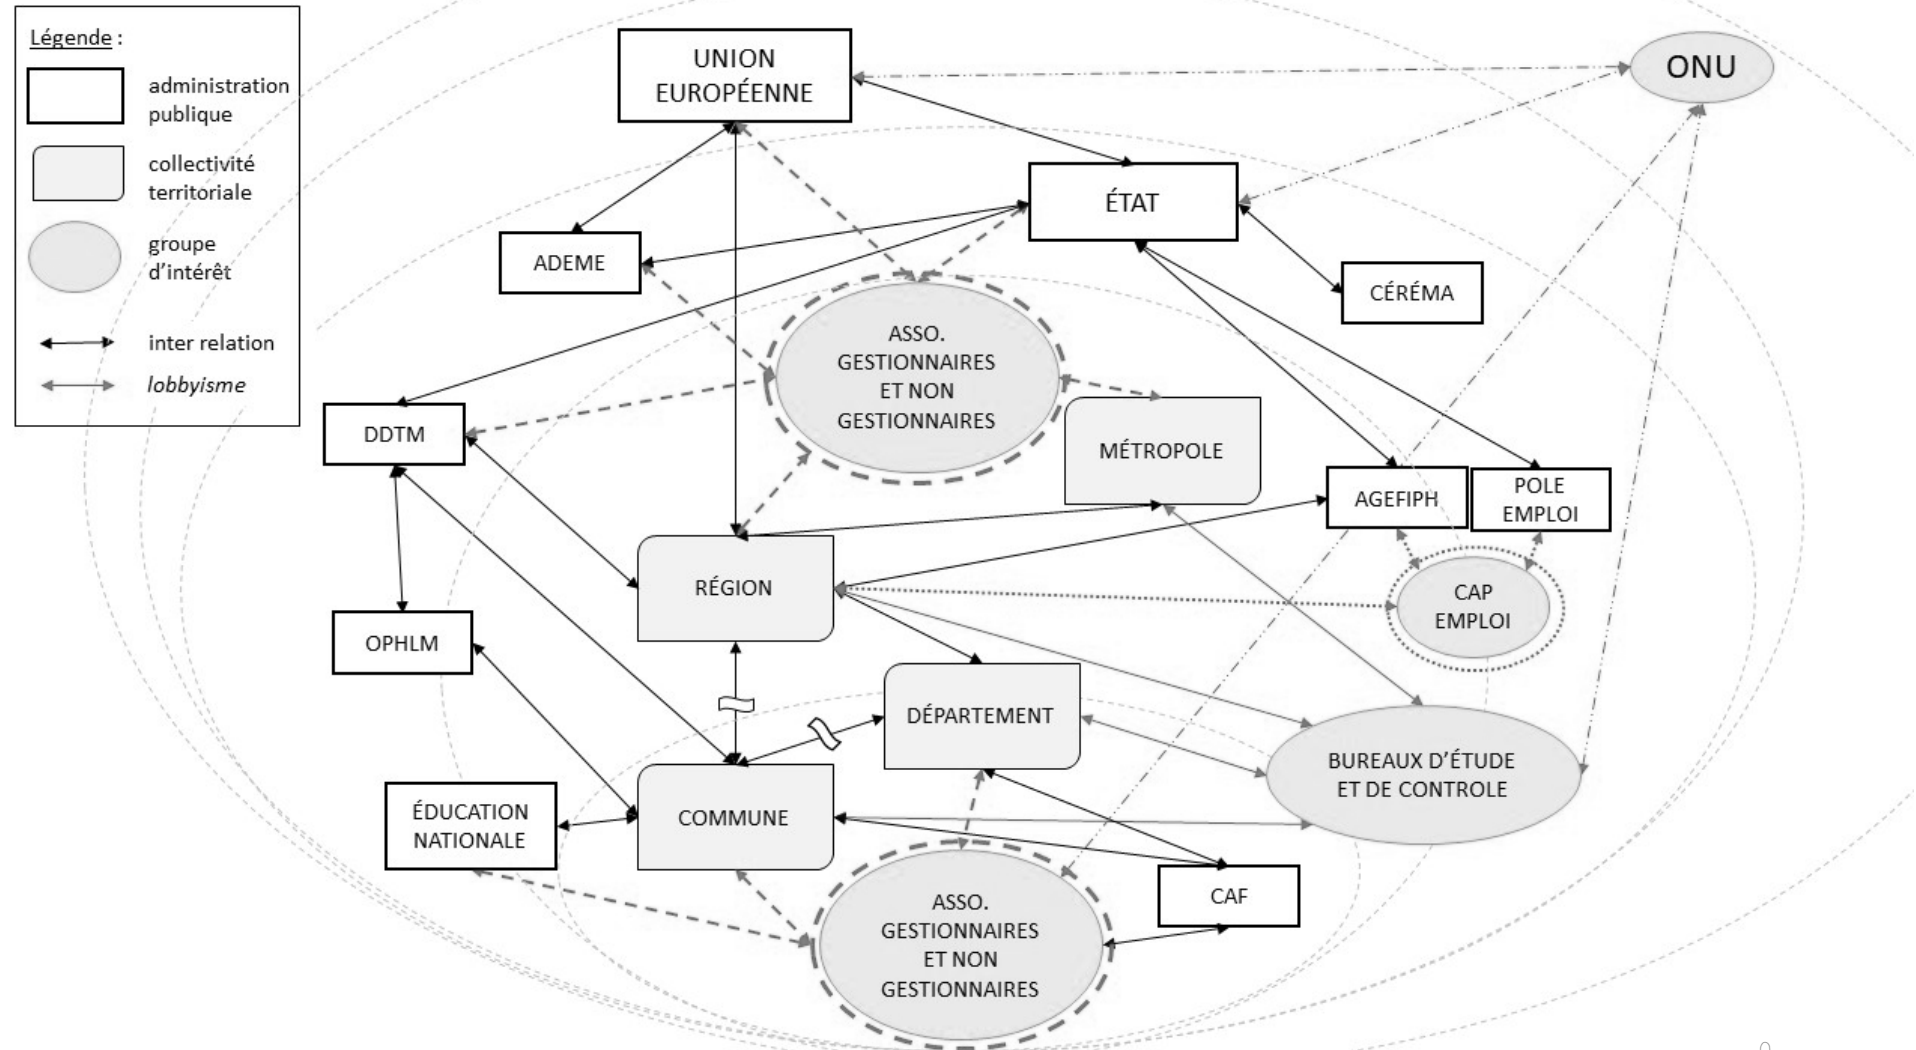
Légende :

administration publique

collectivité territoriale

groupe d'intérêt

inter relation

lobbyisme

UNION EUROPÉENNE

ONU

ÉTAT

ADEME

CÉRÉMA

ASSO. GESTIONNAIRES ET NON GESTIONNAIRES

DDTM

MÉTROPOLE

AGEFIPH

POLE EMPLOI

RÉGION

CAP EMPLOI

OPHLM

DÉPARTEMENT

BUREAUX D'ÉTUDE ET DE CONTROLE

ÉDUCATION NATIONALE

COMMUNE

CAF

ASSO. GESTIONNAIRES ET NON GESTIONNAIRES